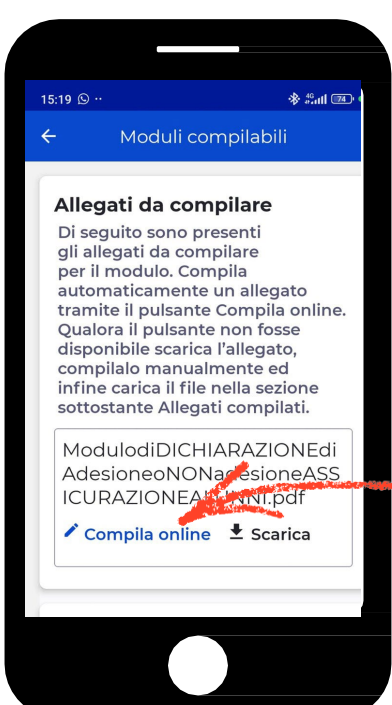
15:19 ··· 74

Moduli compilabili

Allegati da compilare

Di seguito sono presenti gli allegati da compilare per il modulo. Compila automaticamente un allegato tramite il pulsante Compila online. Qualora il pulsante non fosse disponibile scarica l'allegato, compilalo manualmente ed infine carica il file nella sezione sottostante Allegati compilati.

ModulodiDICHIARAZIONEdiAdesioneoNONadesioneASSICURAZIONEA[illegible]NI.pdf

Compila online   Scarica